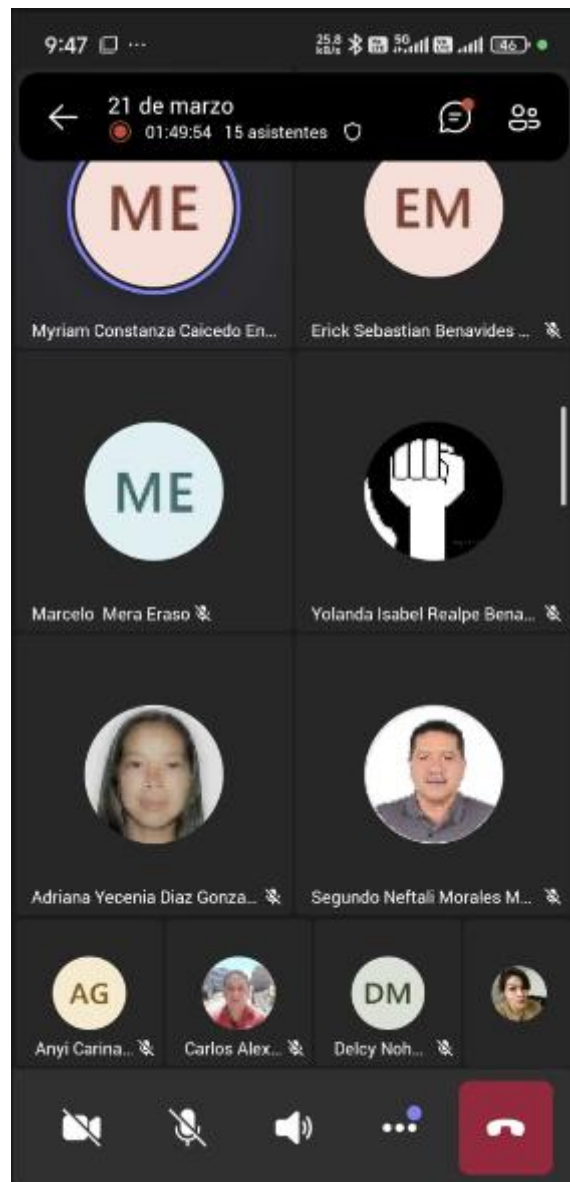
9:47 ···

25.8 KB/s 5G 46

21 de marzo
01:49:54 15 asistentes

ME

EM

Myriam Constanza Caicedo En...

Erick Sebastian Benavides ...

ME

Marcelo Mera Eraso

Yolanda Isabel Realpe Bena...

Adriana Yecenia Diaz Gonza...

Segundo Neftali Morales M...

AG

Anyi Carina...

Carlos Alex...

DM

Delcy Noh...